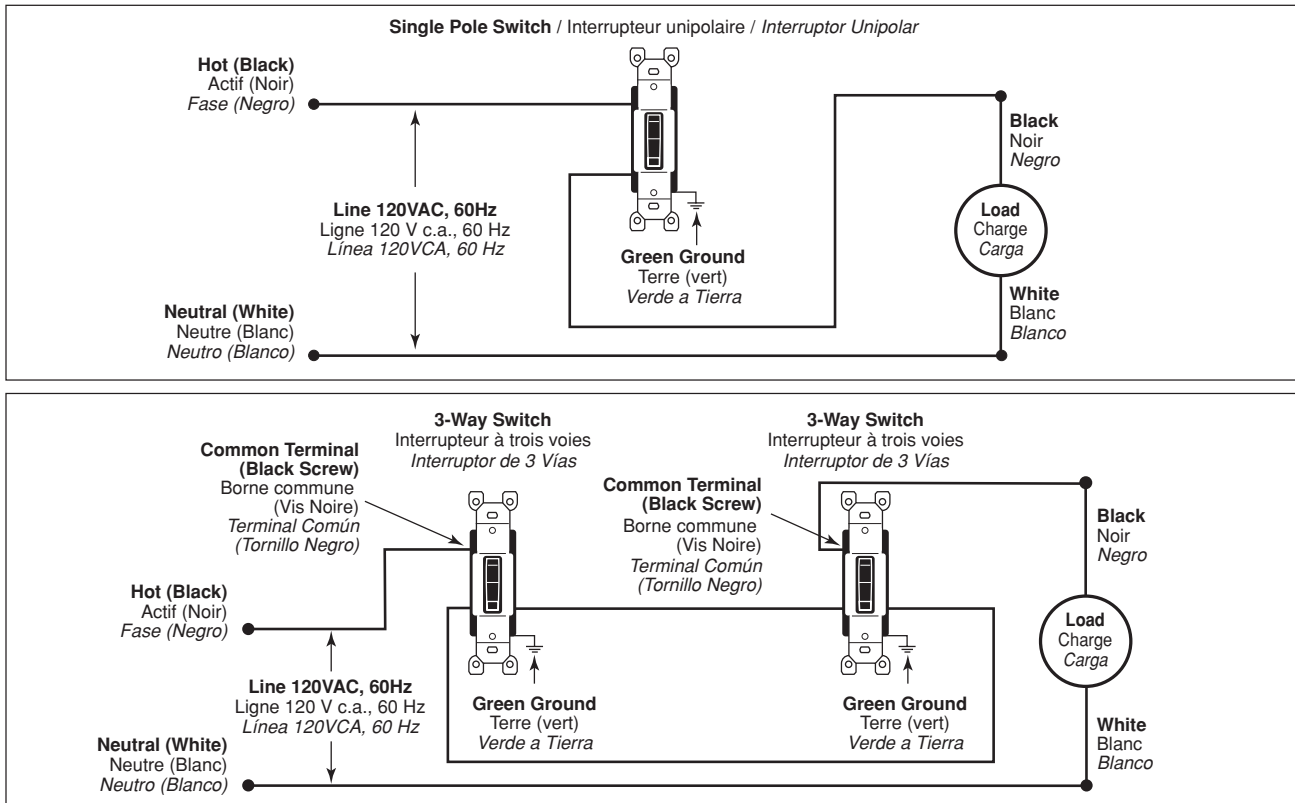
Single Pole Switch / Interrupteur unipolaire / Interruptor Unipolar

Hot (Black)
Actif (Noir)
Fase (Negro)

Line 120VAC, 60Hz
Ligne 120 V c.a., 60 Hz
Línea 120VCA, 60 Hz

Neutral (White)
Neutre (Blanc)
Neutro (Blanco)

Green Ground
Terre (vert)
Verde a Tierra

Black
Noir
Negro

Load
Charge
Carga

White
Blanc
Blanco

3-Way Switch
Interrupteur à trois voies
Interruptor de 3 Vías

3-Way Switch
Interrupteur à trois voies
Interruptor de 3 Vías

Common Terminal
(Black Screw)
Borne commune
(Vis Noire)
Terminal Común
(Tornillo Negro)

Common Terminal
(Black Screw)
Borne commune
(Vis Noire)
Terminal Común
(Tornillo Negro)

Hot (Black)
Actif (Noir)
Fase (Negro)

Line 120VAC, 60Hz
Ligne 120 V c.a., 60 Hz
Línea 120VCA, 60 Hz

Neutral (White)
Neutre (Blanc)
Neutro (Blanco)

Green Ground
Terre (vert)
Verde a Tierra

Green Ground
Terre (vert)
Verde a Tierra

Black
Noir
Negro

Load
Charge
Carga

White
Blanc
Blanco